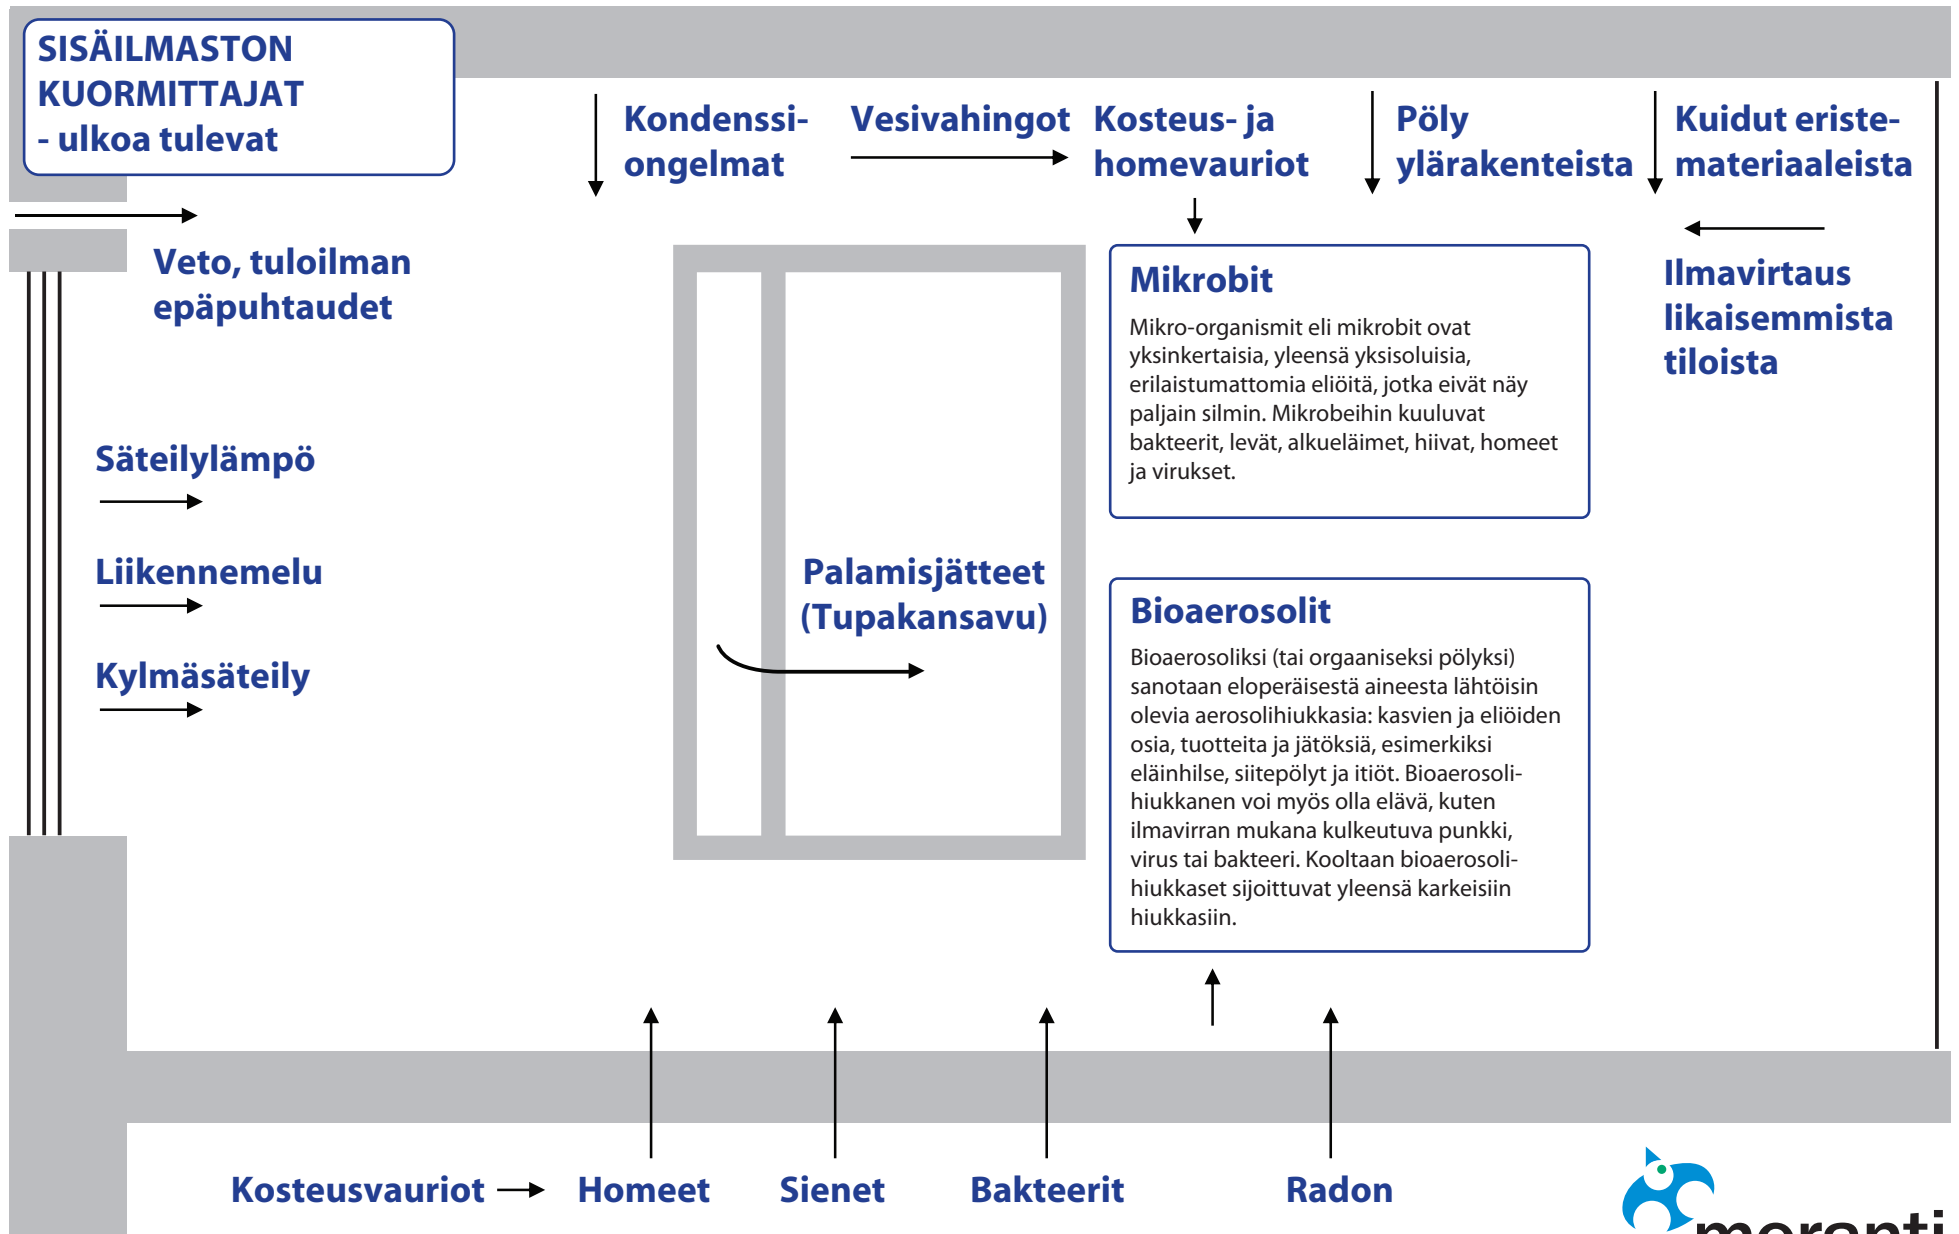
SISÄILMASTON KUORMITTAJAT - ulkoa tulevat

Kondenssiongelmat

Vesivahingot

Kosteus- ja homevauriot

Pöly ylärakenteista

Kuidut eristemateriaaleista

Veto, tuloilman epäpuhtaudet

Mikrobit

Mikro-organismit eli mikrobit ovat yksinkertaisia, yleensä yksisoluisia, erilaistumattomia eliöitä, jotka eivät näy paljain silmin. Mikrobeihin kuuluvat bakteerit, levät, alkueläimet, hiivat, homeet ja virukset.

Ilmavirtaus likaisemmista tiloista

Säteilylämpö

Liikennemelu

Palamisjätteet (Tupakansavu)

Kylmäsäteily

Bioaerosolit

Bioaerosoliksi (tai orgaaniseksi pölyksi) sanotaan eloperäisestä aineesta lähtöisin olevia aerosolihiukkasia: kasvien ja eliöiden osia, tuotteita ja jätöksiä, esimerkiksi eläinhilse, siitepölyt ja itiöt. Bioaerosolihiukkanen voi myös olla elävä, kuten ilmavirran mukana kulkeutuva punkki, virus tai bakteeri. Kooltaan bioaerosolihiukkaset sijoittuvat yleensä karkeisiin hiukkasiin.

Kosteusvauriot

Homeet

Sienet

Bakteerit

Radon

moranti